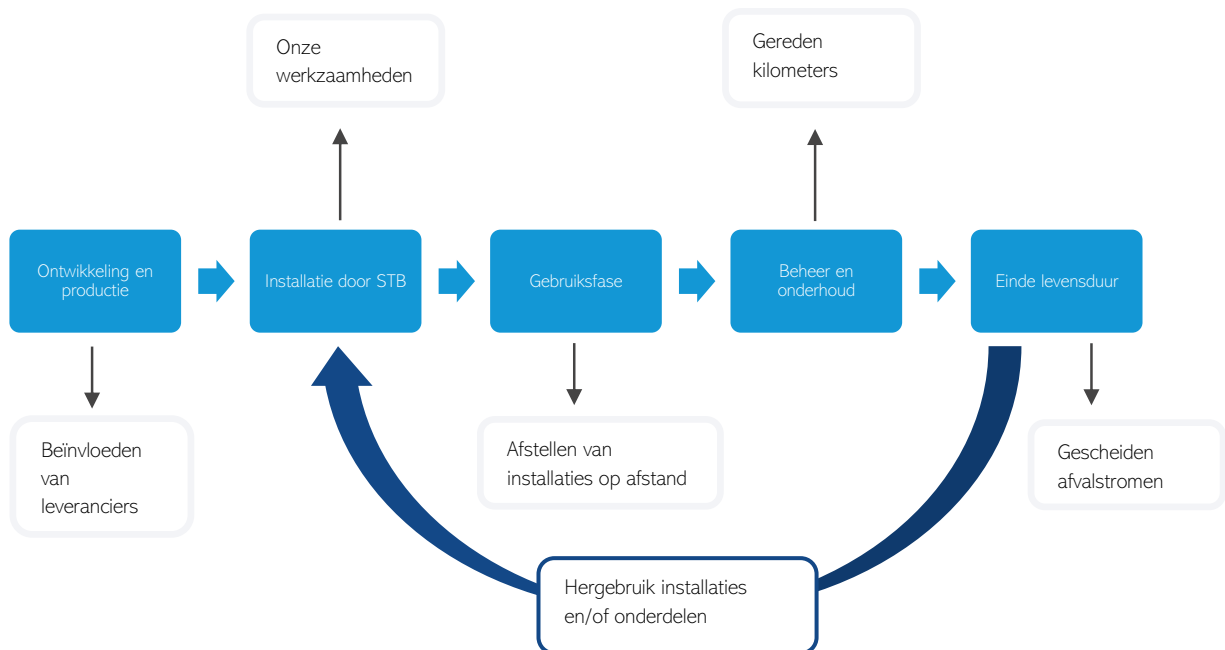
Onze werkzaamheden

Gereden kilometers

Ontwikkeling en productie

Installatie door STB

Gebruiksfase

Beheer en onderhoud

Einde levensduur

Beïnvloeden van leveranciers

Afstellen van installaties op afstand

Gescheiden afvalstromen

Hergebruik installaties en/of onderdelen